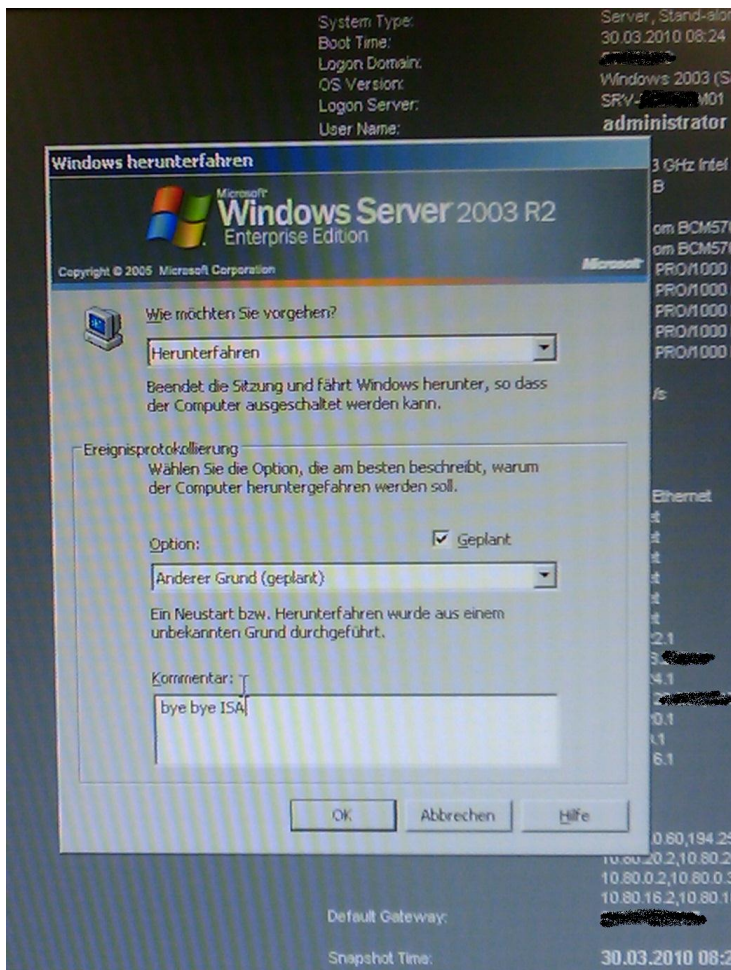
System Type: Server, Stand-alo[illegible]
Boot Time: 30.03.2010 08:24
Logon Domain: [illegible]
OS Version: Windows 2003 (S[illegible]
Logon Server: SRV-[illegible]M01
User Name: administrator

Windows herunterfahren

Microsoft Windows Server 2003 R2 Enterprise Edition

Copyright © 2005 Microsoft Corporation

Microsoft

Wie möchten Sie vorgehen?

Herunterfahren

Beendet die Sitzung und fährt Windows herunter, so dass der Computer ausgeschaltet werden kann.

Ereignisprotokollierung

Wählen Sie die Option, die am besten beschreibt, warum der Computer heruntergefahren werden soll.

Option:

Geplant

Anderer Grund (geplant)

Ein Neustart bzw. Herunterfahren wurde aus einem unbekannten Grund durchgeführt.

Kommentar:

bye bye ISA

OK Abbrechen Hilfe

3 GHz Intel
B
om BCM57
om BCM57
PRO/1000
PRO/1000
PRO/1000
PRO/1000
PRO/1000
/s
Ethernet
2.1
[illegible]
4.1
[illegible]
0.1
1.1
6.1
10.80,194.2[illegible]
10.80.20.2,10.80.2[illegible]
10.80.0.2,10.80.0.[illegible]
10.80.16.2,10.80.1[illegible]

Default Gateway: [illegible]

Snapshot Time: 30.03.2010 08:2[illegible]